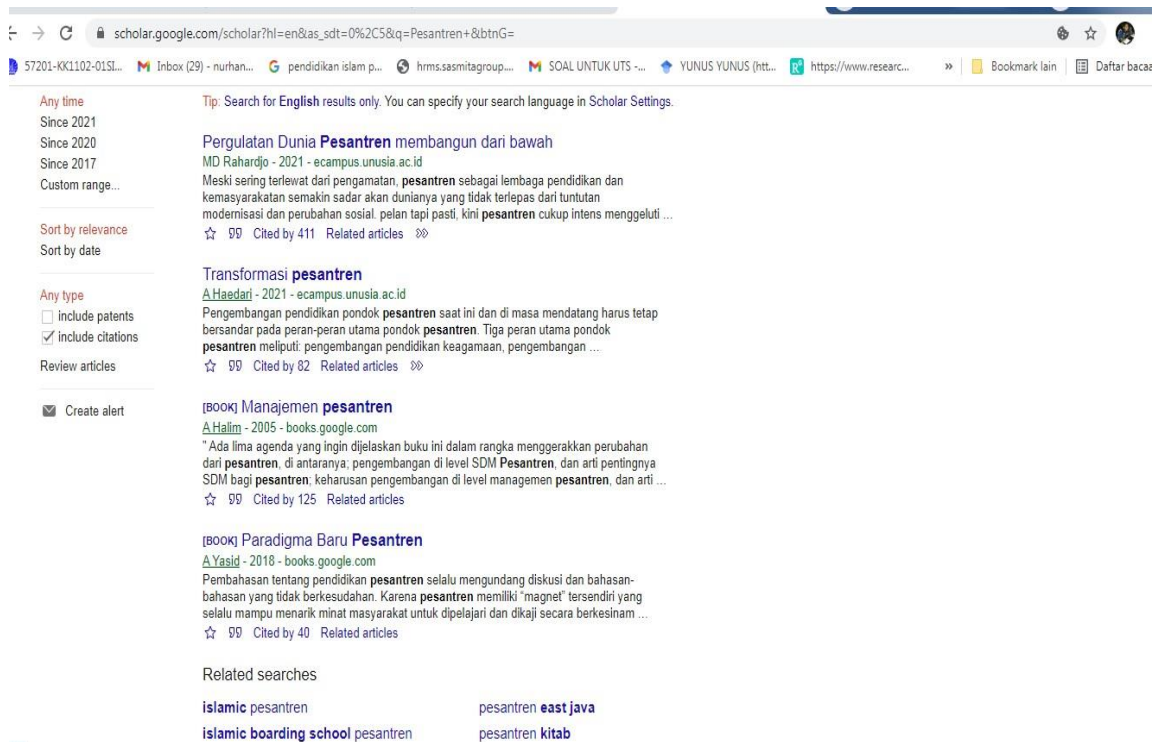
scholar.google.com/scholar?hl=en&as_sdt=0%2C5&q=Pesantren+&btnG=

57201-KK1102-01SI... Inbox (29) - nurhan... pendidikan islam p... hrms.sasmitagroup... SOAL UNTUK UTS -... YUNUS YUNUS (htt... https://www.researc... » Bookmark lain Daftar bacaa

Any time
Since 2021
Since 2020
Since 2017
Custom range...

Sort by relevance
Sort by date

Any type
include patents
include citations
Review articles

Create alert

Tip: Search for English results only. You can specify your search language in Scholar Settings.

Pergulatan Dunia Pesantren membangun dari bawah
MD Rahardjo - 2021 - ecampus.unusia.ac.id
Meski sering terlewat dari pengamatan, pesantren sebagai lembaga pendidikan dan kemasyarakatan semakin sadar akan dunianya yang tidak terlepas dari tuntutan modernisasi dan perubahan sosial. pelan tapi pasti, kini pesantren cukup intens menggeluti ...
Cited by 411 Related articles

Transformasi pesantren
A Haedari - 2021 - ecampus.unusia.ac.id
Pengembangan pendidikan pondok pesantren saat ini dan di masa mendatang harus tetap bersandar pada peran-peran utama pondok pesantren. Tiga peran utama pondok pesantren meliputi: pengembangan pendidikan keagamaan, pengembangan ...
Cited by 82 Related articles

[BOOK] Manajemen pesantren
A Halim - 2005 - books.google.com
" Ada lima agenda yang ingin dijelaskan buku ini dalam rangka menggerakkan perubahan dari pesantren, di antaranya; pengembangan di level SDM Pesantren, dan arti pentingnya SDM bagi pesantren; keharusan pengembangan di level managemen pesantren, dan arti ...
Cited by 125 Related articles

[BOOK] Paradigma Baru Pesantren
A Yasid - 2018 - books.google.com
Pembahasan tentang pendidikan pesantren selalu mengundang diskusi dan bahasan-bahasan yang tidak berkesudahan. Karena pesantren memiliki "magnet" tersendiri yang selalu mampu menarik minat masyarakat untuk dipelajari dan dikaji secara berkesinam ...
Cited by 40 Related articles

Related searches

islamic pesantren
pesantren east java
islamic boarding school pesantren
pesantren kitab